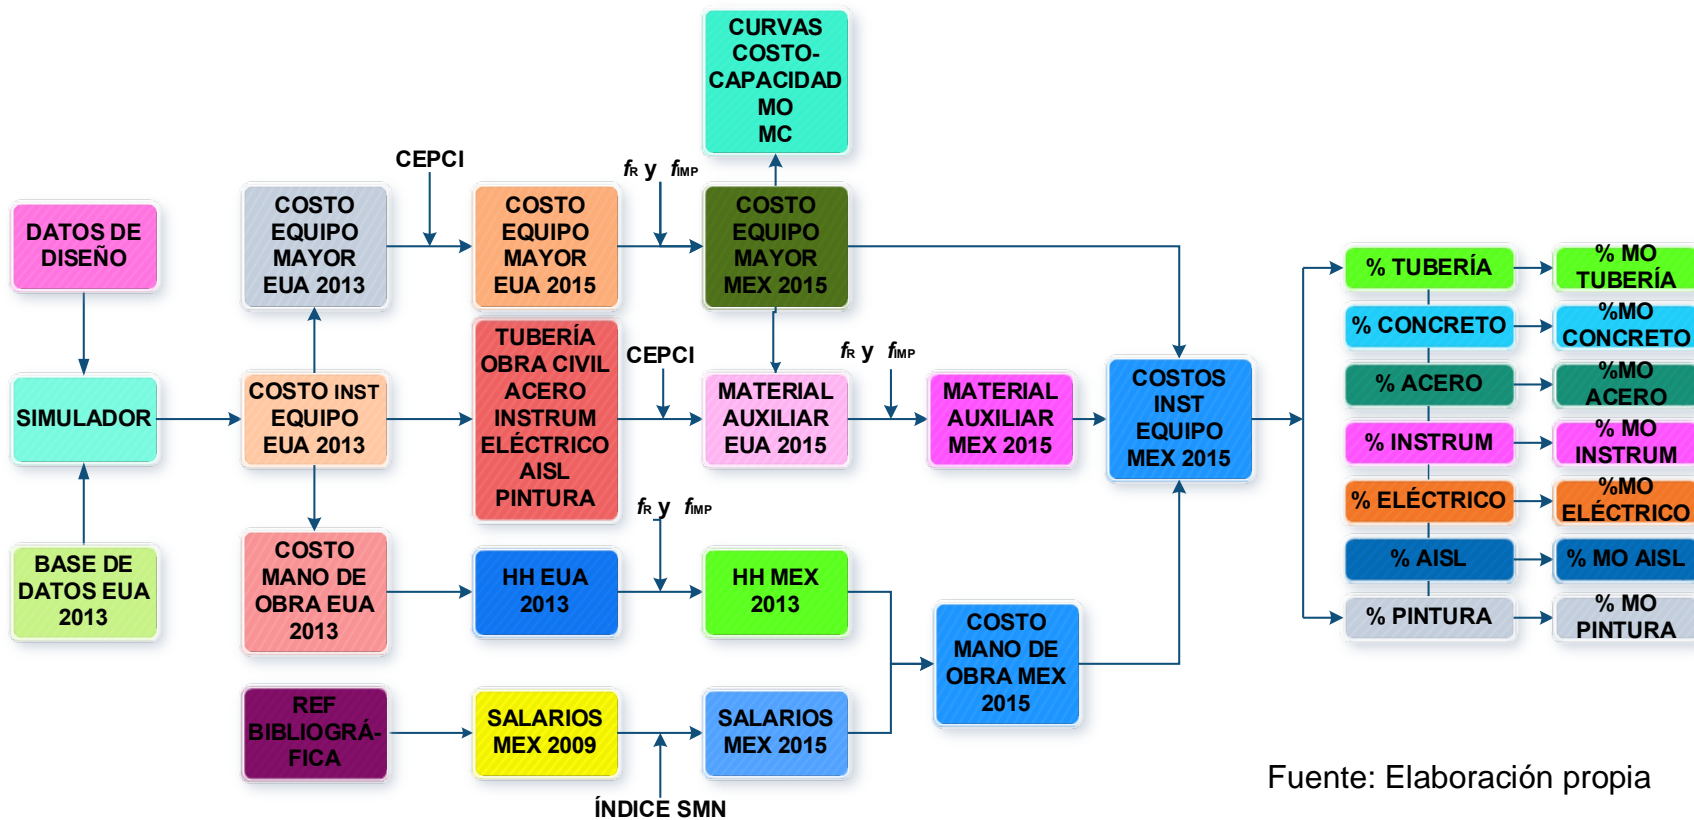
CURVAS COSTO-CAPACIDAD MO MC

CEPCI

$f_R$ y $f_{IMP}$

DATOS DE DISEÑO

COSTO EQUIPO MAYOR EUA 2013

COSTO EQUIPO MAYOR EUA 2015

COSTO EQUIPO MAYOR MEX 2015

TUBERÍA OBRA CIVIL ACERO INSTRUM ELÉCTRICO AISL PINTURA

CEPCI

$f_R$ y $f_{IMP}$

SIMULADOR

COSTO INST EQUIPO EUA 2013

MATERIAL AUXILIAR EUA 2015

MATERIAL AUXILIAR MEX 2015

COSTOS INST EQUIPO MEX 2015

$f_R$ y $f_{IMP}$

BASE DE DATOS EUA 2013

COSTO MANO DE OBRA EUA 2013

HH EUA 2013

HH MEX 2013

COSTO MANO DE OBRA MEX 2015

REF BIBLIOGRÁ-FICA

SALARIOS MEX 2009

SALARIOS MEX 2015

ÍNDICE SMN

% TUBERÍA

% MO TUBERÍA

% CONCRETO

%MO CONCRETO

% ACERO

%MO ACERO

% INSTRUM

% MO INSTRUM

% ELÉCTRICO

%MO ELÉCTRICO

% AISL

% MO AISL

% PINTURA

% MO PINTURA

Fuente: Elaboración propia